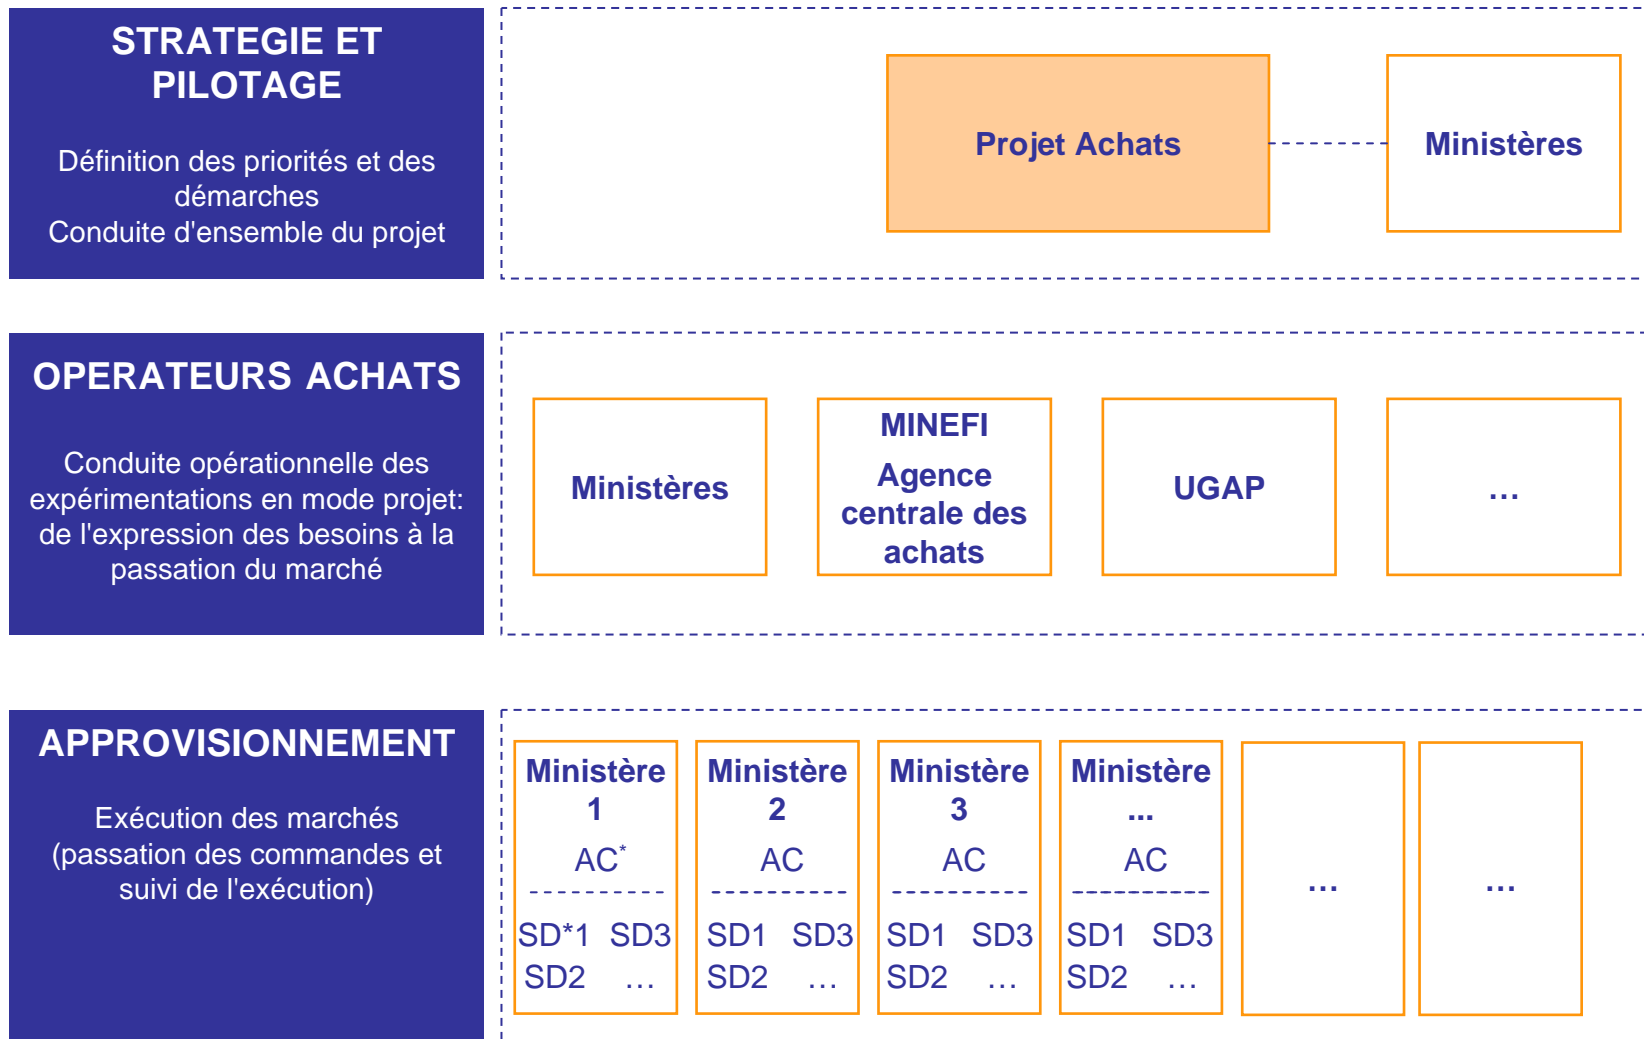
STRATEGIE ET PILOTAGE

Définition des priorités et des démarches
Conduite d'ensemble du projet

Projet Achats

Ministères

OPERATEURS ACHATS

Conduite opérationnelle des expérimentations en mode projet: de l'expression des besoins à la passation du marché

Ministères

MINEFI
Agence centrale des achats

UGAP

...

APPROVISIONNEMENT

Exécution des marchés (passation des commandes et suivi de l'exécution)

Ministère 1
AC*
SD*1 SD3
SD2 …

Ministère 2
AC
SD1 SD3
SD2 …

Ministère 3
AC
SD1 SD3
SD2 …

Ministère ...
AC
SD1 SD3
SD2 …

...

...